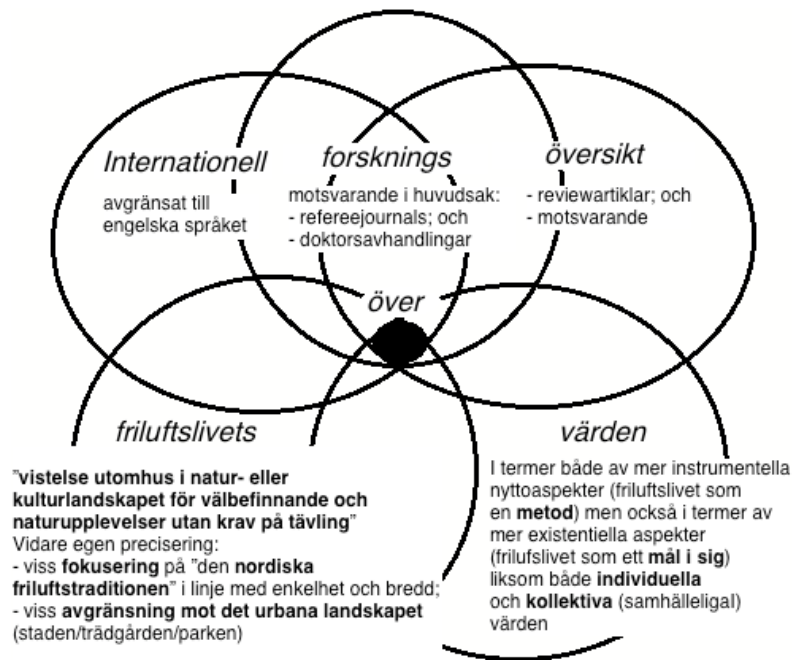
Internationell
avgränsat till engelska språket

forsknings
motsvarande i huvudsak:
- refereejournals; och
- doktorsavhandlingar

översikt
- reviewartiklar; och
- motsvarande

över

friluftslivets
"**vistelse utomhus i natur- eller kulturlandskapet för välbefinnande och naturupplevelser utan krav på tävling**"
Vidare egen precisering:
- viss **fokusering** på "den **nordiska friluftstraditionen**" i linje med enkelhet och bredd;
- viss **avgränsning mot det urbana landskapet** (staden/trädgården/parken)

värden
I termer både av mer instrumentella nyttoaspekter (friluftslivet som en **metod**) men också i termer av mer existentiella aspekter (frilufslivet som ett **mål i sig**) liksom både **individuella** och **kollektiva** (samhälleligal) värden